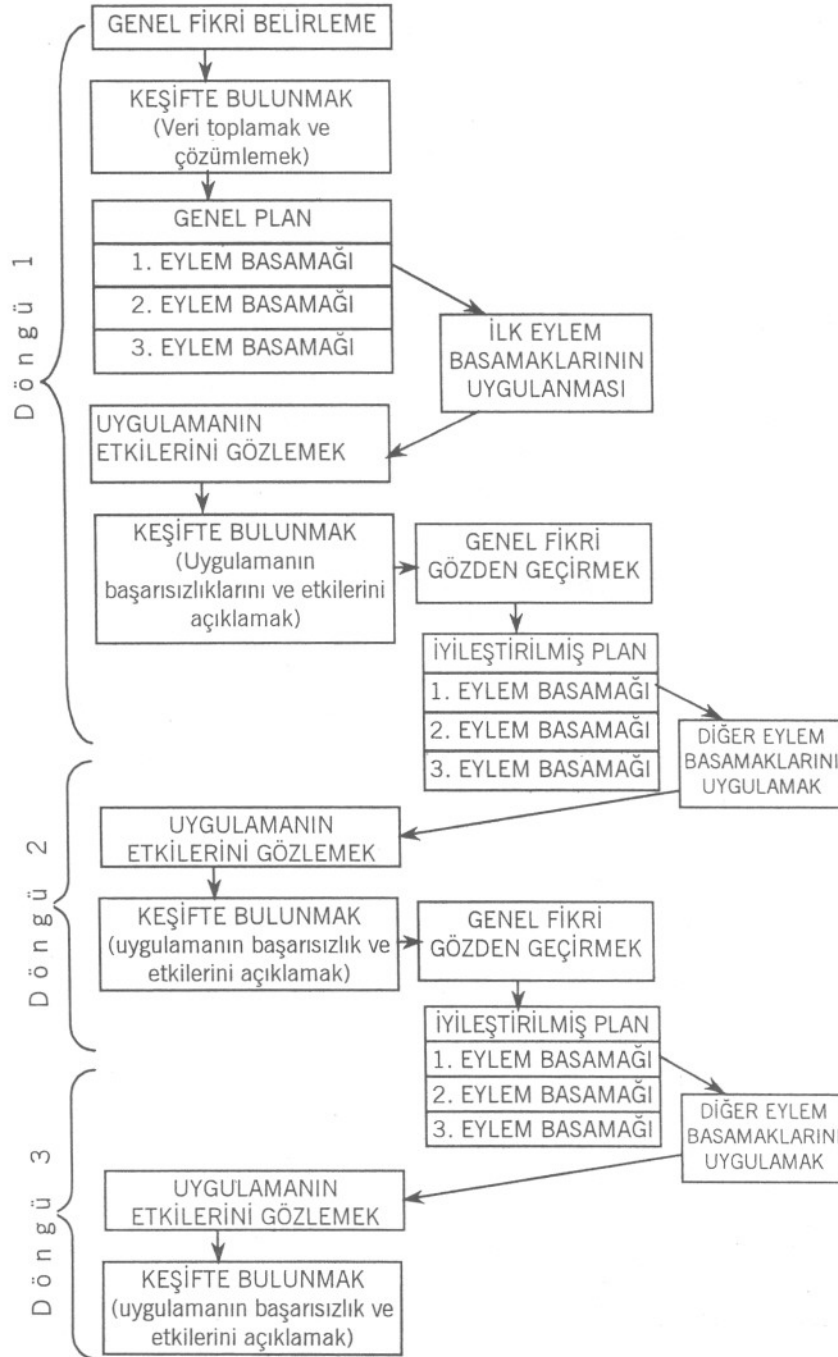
Döngü 1

GENEL FİKRİ BELİRLEME

KEŞİFTE BULUNMAK (Veri toplamak ve çözümlemek)

GENEL PLAN
1. EYLEM BASAMAĞI
2. EYLEM BASAMAĞI
3. EYLEM BASAMAĞI

İLK EYLEM BASAMAKLARININ UYGULANMASI

UYGULAMANIN ETKİLERİNİ GÖZLEMEK

KEŞİFTE BULUNMAK (Uygulamanın başarısızlıklarını ve etkilerini açıklamak)

GENEL FİKRİ GÖZDEN GEÇİRMEK

İYİLEŞTİRİLMİŞ PLAN
1. EYLEM BASAMAĞI
2. EYLEM BASAMAĞI
3. EYLEM BASAMAĞI

DİĞER EYLEM BASAMAKLARINI UYGULAMAK

Döngü 2

UYGULAMANIN ETKİLERİNİ GÖZLEMEK

KEŞİFTE BULUNMAK (uygulamanın başarısızlık ve etkilerini açıklamak)

GENEL FİKRİ GÖZDEN GEÇİRMEK

İYİLEŞTİRİLMİŞ PLAN
1. EYLEM BASAMAĞI
2. EYLEM BASAMAĞI
3. EYLEM BASAMAĞI

DİĞER EYLEM BASAMAKLARINI UYGULAMAK

Döngü 3

UYGULAMANIN ETKİLERİNİ GÖZLEMEK

KEŞİFTE BULUNMAK (uygulamanın başarısızlık ve etkilerini açıklamak)